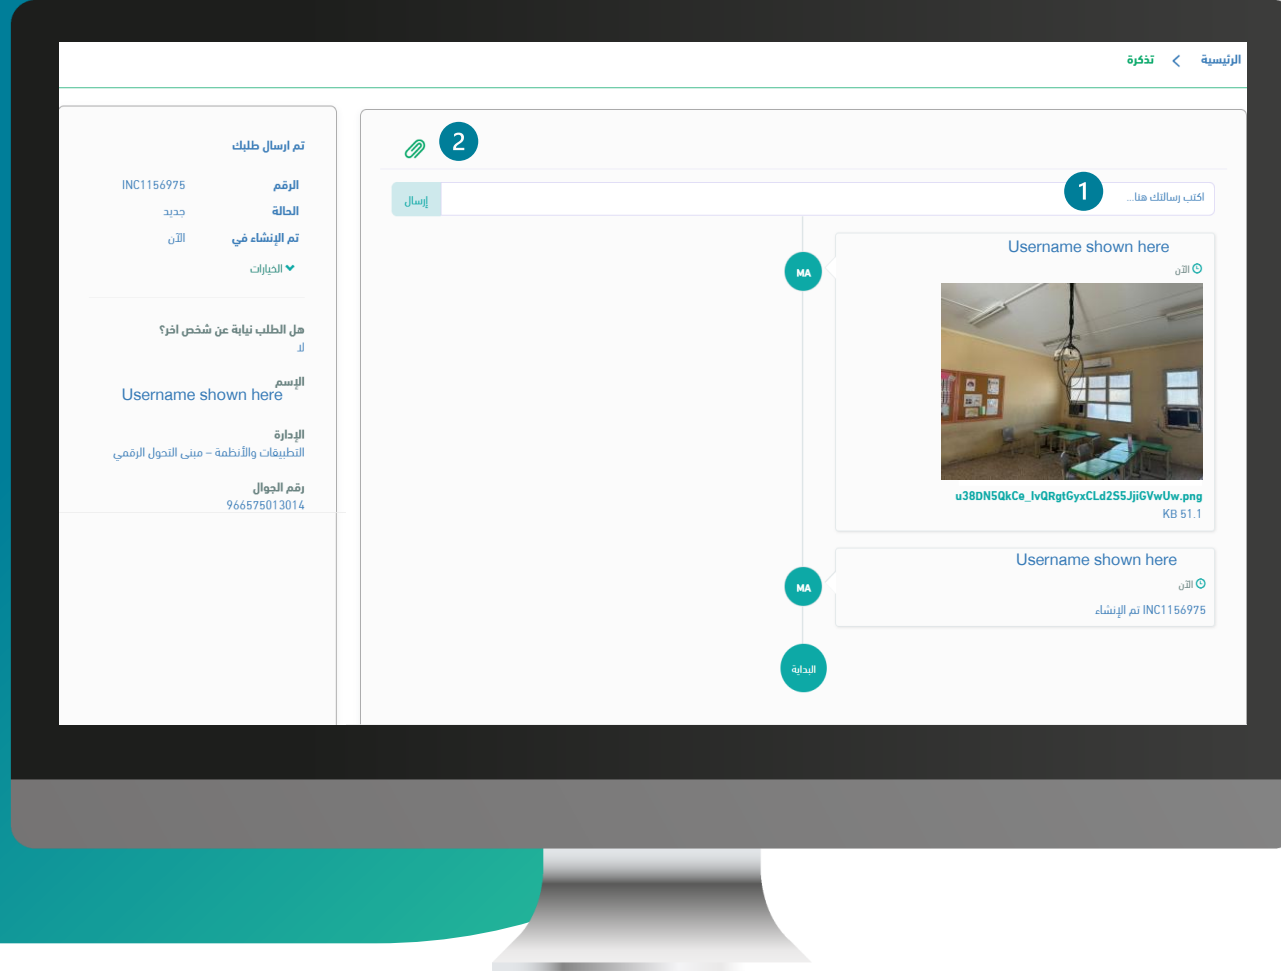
الرئيسية > تذكرة

2

1 اكتب رسالتك هنا...

إرسال

Username shown here

MA

الآن

u38DN5QkCe_lvQRgtGyxCLd2S5JjiGVwUw.png

51.1 KB

Username shown here

MA

الآن

INC1156975 تم الإنشاء

البداية

تم ارسال طلبك

الرقم INC1156975

الحالة جديد

تم الإنشاء في الآن

الخيارات

هل الطلب نيابة عن شخص اخر؟

لا

الإسم

Username shown here

الإدارة

التطبيقات والأنظمة - مبنى التحول الرقمي

رقم الجوال

966575013014